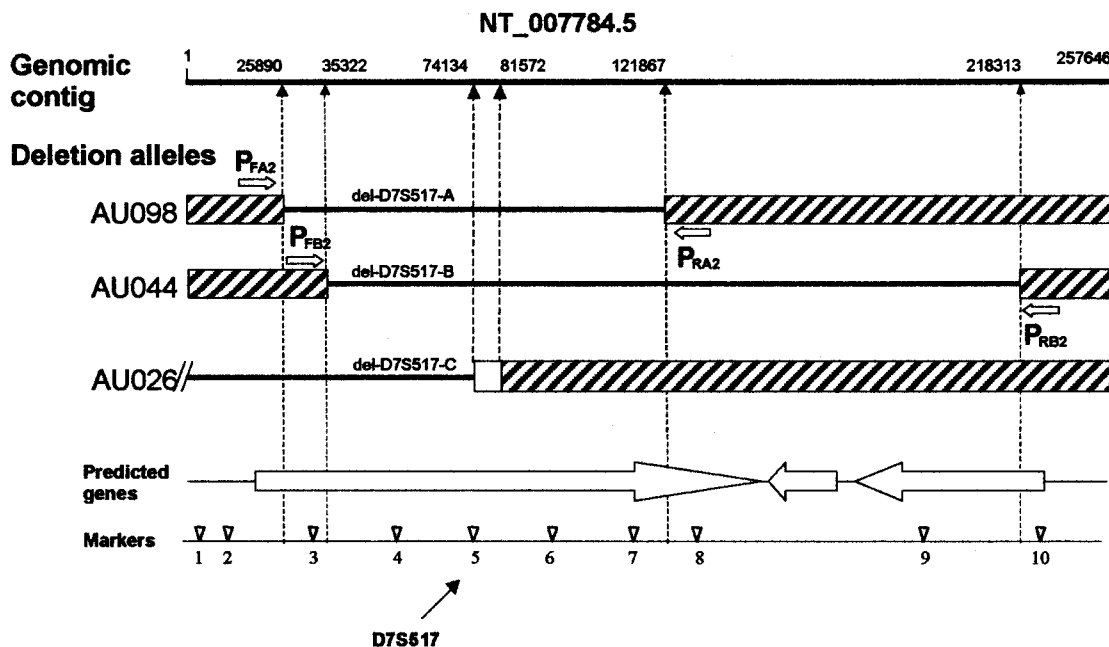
NT_007784.5

Genomic contig

1 25890 35322 74134 81572 121867 218313 257646

Deletion alleles

$P_{FA2}$

AU098

del-D7S517-A

$P_{FB2}$

$P_{RA2}$

AU044

del-D7S517-B

$P_{RB2}$

AU026

del-D7S517-C

Predicted genes

Markers

1 2 3 4 5 6 7 8 9 10

D7S517